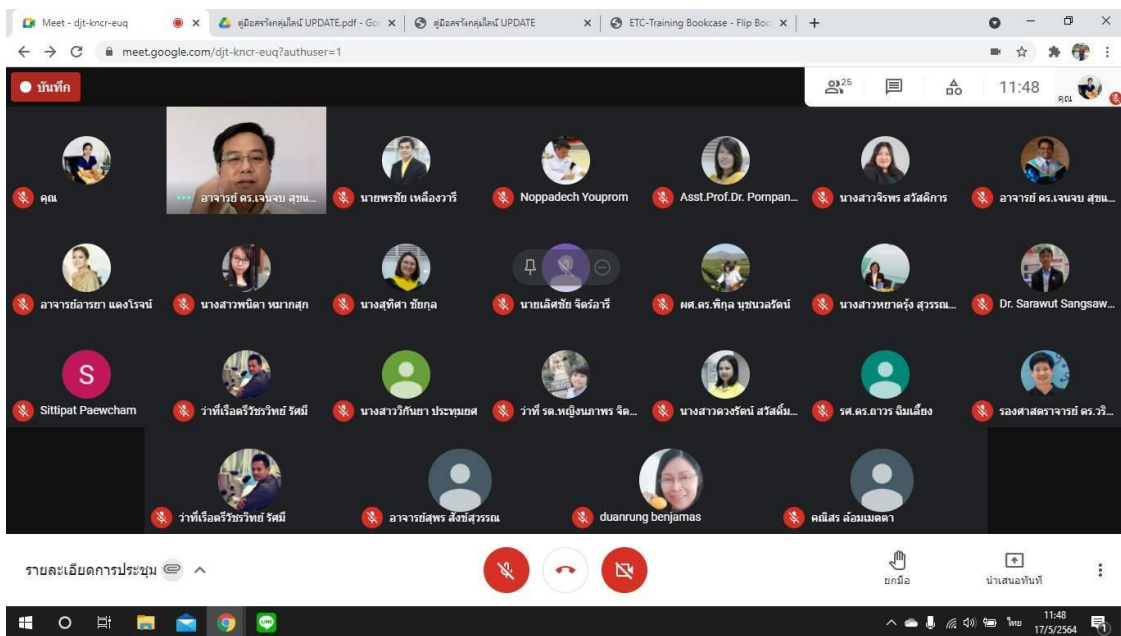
Meet - djt-kncr-euq
คู่มือสร้างกลุ่มไลน์ UPDATE.pdf - Goo
คู่มือสร้างกลุ่มไลน์ UPDATE
ETC-Training Bookcase - Flip Boo
+
meet.google.com/djt-kncr-euq?authuser=1

บันทึก
25
11:48
คุณ

คุณ
อาจารย์ ดร.เจนจบ สุขแ...
นายพรชัย เหลืองวารี
Noppadech Youprom
Asst.Prof.Dr. Pornpan...
นางสาวจิรพร สวัสดิการ
อาจารย์ ดร.เจนจบ สุขแ...

อาจารย์อารยา แดงโรจน์
นางสาวพนิดา หมากสุก
นางสุทิศา ชัยกุล
นายเลิศชัย จิตร์อารี
ผศ.ดร.พิกุล นุชนวลรัตน์
นางสาวหยาดรุ้ง สุวรรณ...
Dr. Sarawut Sangsaw...

S
Sittipat Paewcham
ว่าที่เรือตรีวัชรวิทย์ รัศมี
นางสาววิภัยา ประทุมยศ
ว่าที่ รต.หญิงนภาพร จิด...
นางสาวดวงรัตน์ สวัสดิ์ม...
รศ.ดร.ถาวร ฉิมเลี้ยง
รองศาสตราจารย์ ดร.วิ...

ว่าที่เรือตรีวัชรวิทย์ รัศมี
อาจารย์สุพร สังข์สุวรรณ
duanrung benjamas
คณิสร ล้อมเมตตา

รายละเอียดการประชุม
ยกมือ
นำเสนอทันที

ไทย
11:48
17/5/2564